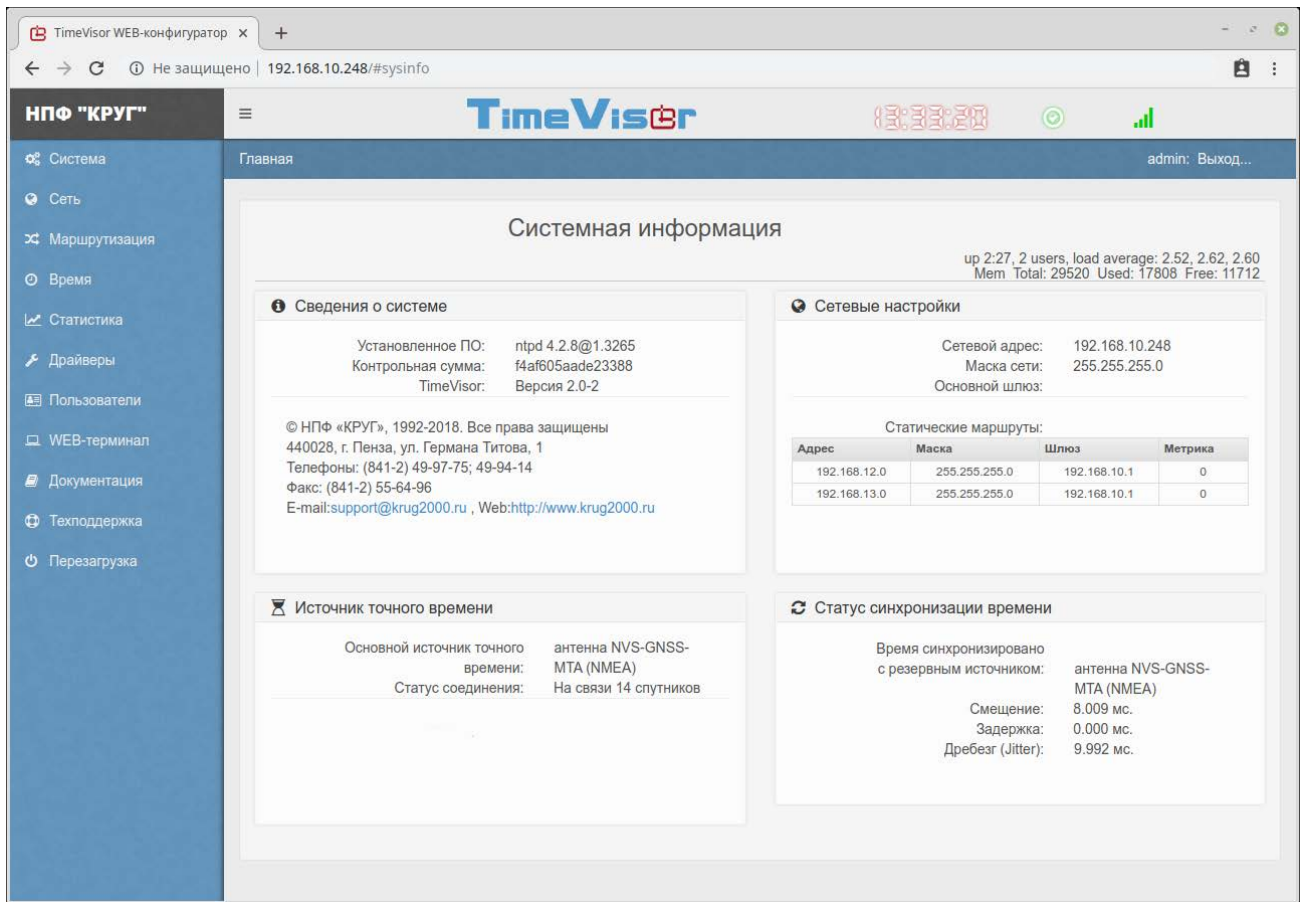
TimeVisor WEB-конфигуратор ×

Не защищено | 192.168.10.248/#sysinfo

НПФ "КРУГ"

TimeVisor

13:33:28

Система
Сеть
Маршрутизация
Время
Статистика
Драйверы
Пользователи
WEB-терминал
Документация
Техподдержка
Перезагрузка

Главная

admin: Выход...

Системная информация

up 2:27, 2 users, load average: 2.52, 2.62, 2.60
Mem Total: 29520 Used: 17808 Free: 11712

Сведения о системе

Установленное ПО: ntpd 4.2.8@1.3265
Контрольная сумма: f4af605aade23388
TimeVisor: Версия 2.0-2

© НПФ «КРУГ», 1992-2018. Все права защищены
440028, г. Пенза, ул. Германа Титова, 1
Телефоны: (841-2) 49-97-75; 49-94-14
Факс: (841-2) 55-64-96
E-mail:support@krug2000.ru , Web:http://www.krug2000.ru

Сетевые настройки

Сетевой адрес: 192.168.10.248
Маска сети: 255.255.255.0
Основной шлюз:

Статические маршруты:

| Адрес | Маска | Шлюз | Метрика |
|---|---|---|---|
| 192.168.12.0 | 255.255.255.0 | 192.168.10.1 | 0 |
| 192.168.13.0 | 255.255.255.0 | 192.168.10.1 | 0 |

Источник точного времени

Основной источник точного времени: антенна NVS-GNSS-MTA (NMEA)
Статус соединения: На связи 14 спутников

Статус синхронизации времени

Время синхронизировано с резервным источником: антенна NVS-GNSS-MTA (NMEA)
Смещение: 8.009 мс.
Задержка: 0.000 мс.
Дребезг (Jitter): 9.992 мс.